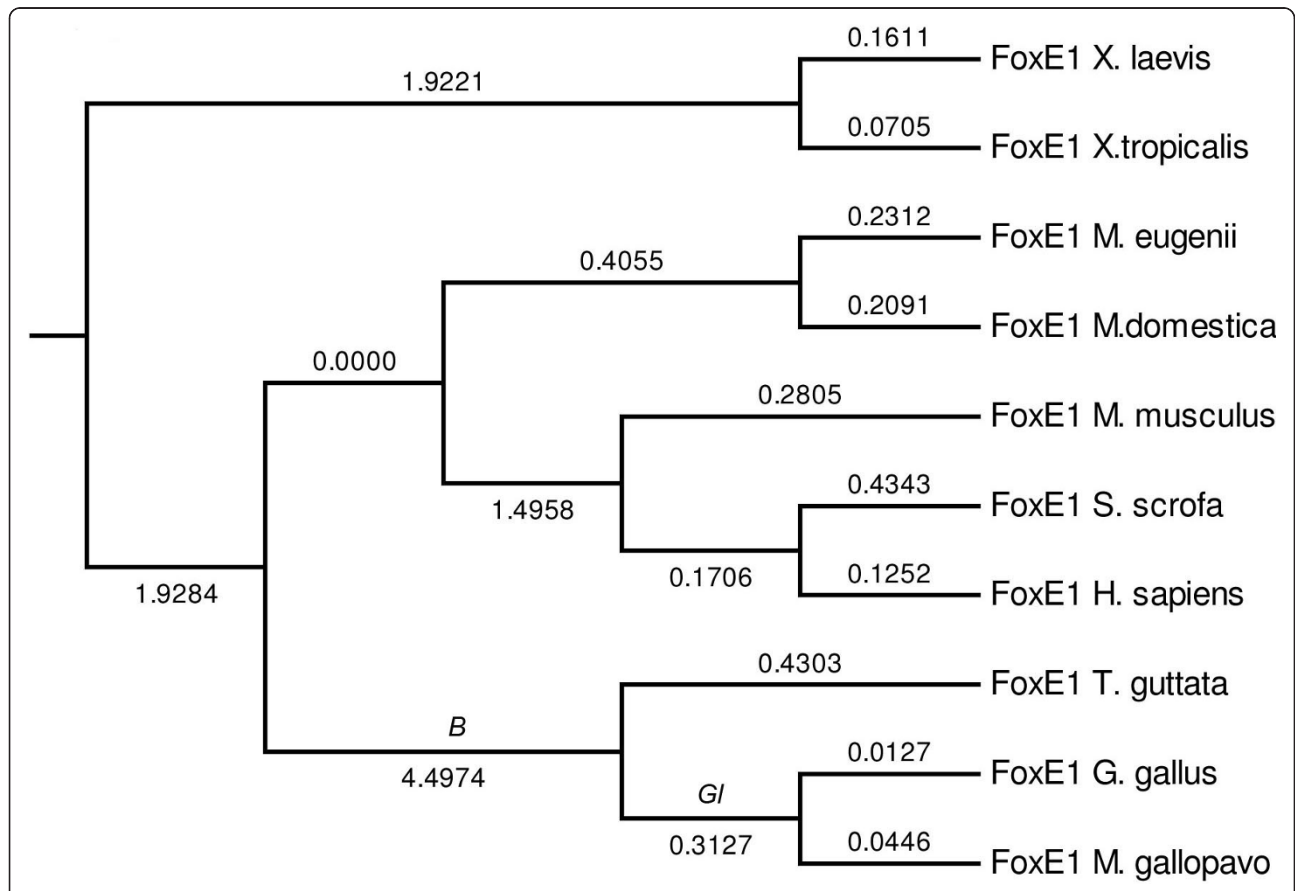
0.1611
FoxE1 X. laevis
1.9221
0.0705
FoxE1 X.tropicalis
0.2312
FoxE1 M. eugenii
0.4055
0.2091
FoxE1 M.domestica
0.0000
0.2805
FoxE1 M. musculus
0.4343
FoxE1 S. scrofa
1.4958
0.1706
0.1252
FoxE1 H. sapiens
1.9284
0.4303
FoxE1 T. guttata
B
4.4974
0.0127
FoxE1 G. gallus
Gl
0.3127
0.0446
FoxE1 M. gallopavo